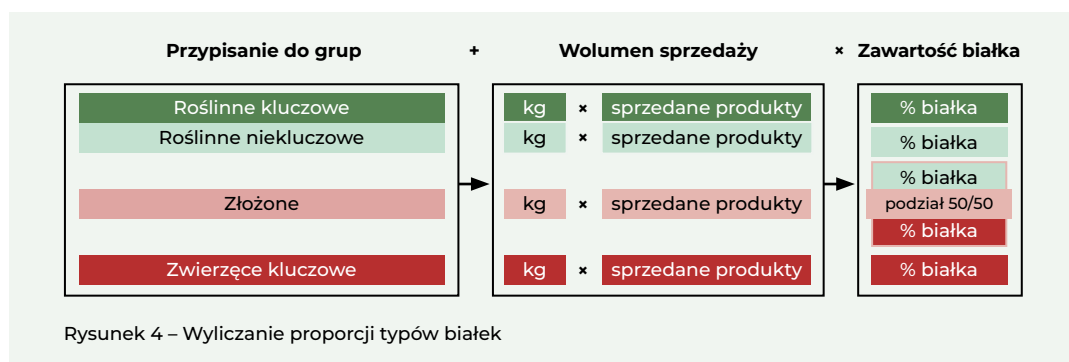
Przypisanie do grup + Wolumen sprzedaży × Zawartość białka

Roślinne kluczowe
Roślinne niekluczowe
Złożone
Zwierzęce kluczowe

kg × sprzedane produkty
kg × sprzedane produkty
kg × sprzedane produkty
kg × sprzedane produkty

% białka
% białka
% białka
podział 50/50
% białka
% białka

Rysunek 4 – Wyliczanie proporcji typów białek